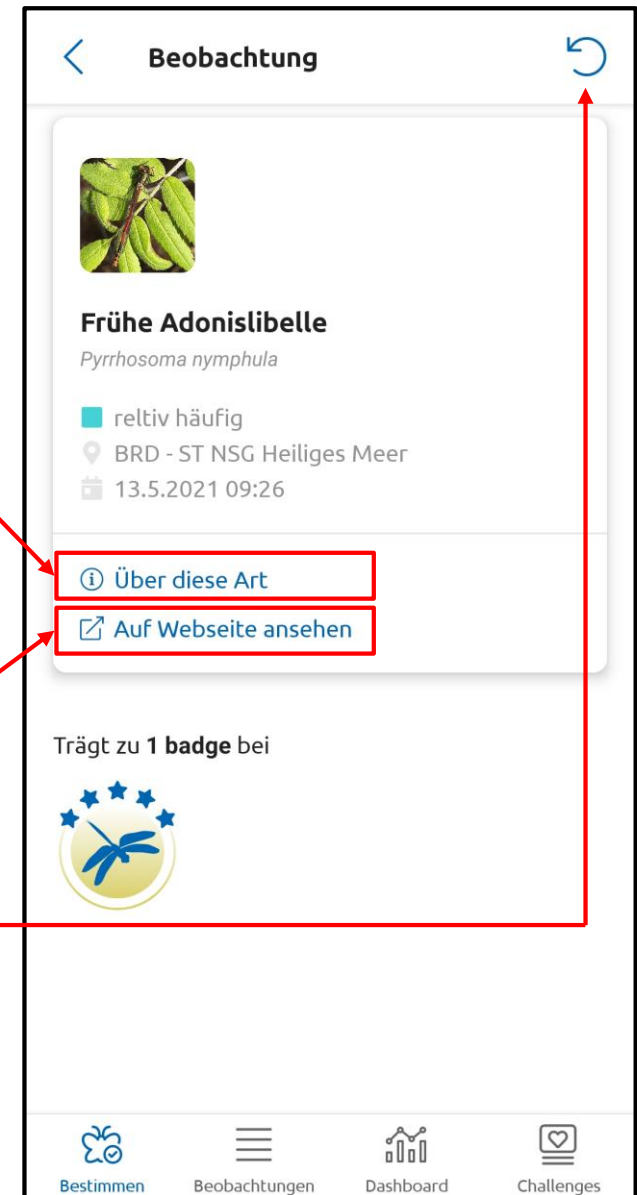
Beobachtung

Frühe Adonislibelle

Pyrrhosoma nymphula

reltiv häufig

BRD - ST NSG Heiliges Meer

13.5.2021 09:26

Über diese Art

Auf Webseite ansehen

Trägt zu **1 badge** bei

Bestimmen Beobachtungen Dashboard Challenges